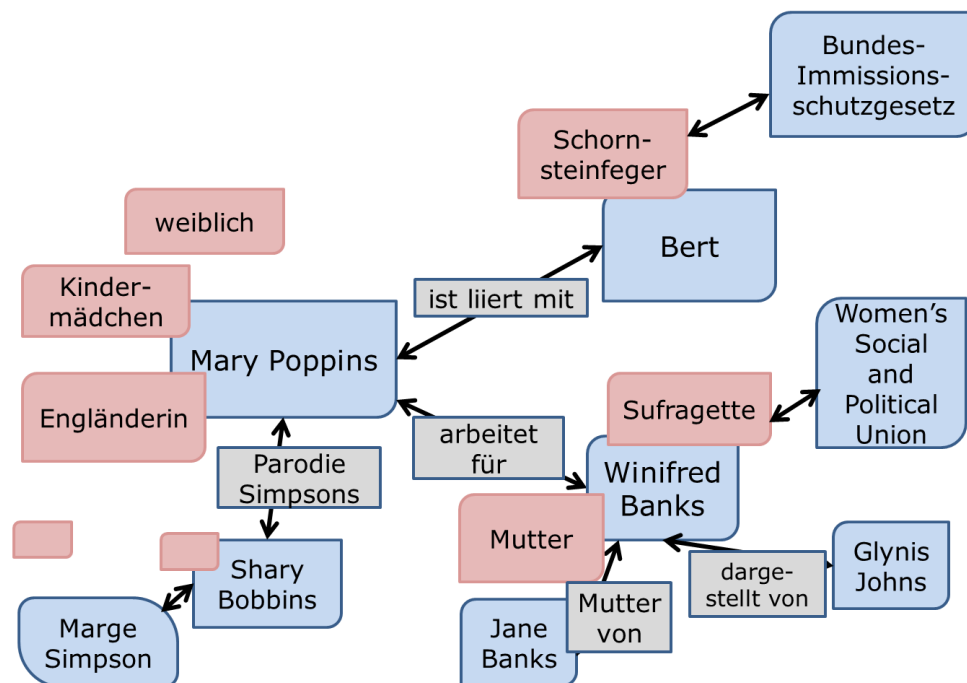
Bundes-Immissions-schutzgesetz

Schorn-steinfeger

weiblich

Bert

Kinder-mädchen

ist liiert mit

Mary Poppins

Women's Social and Political Union

Engländerin

Sufragette

arbeitet für

Parodie Simpsons

Winifred Banks

Mutter

Shary Bobbins

Glynis Johns

darge-stellt von

Marge Simpson

Mutter von

Jane Banks